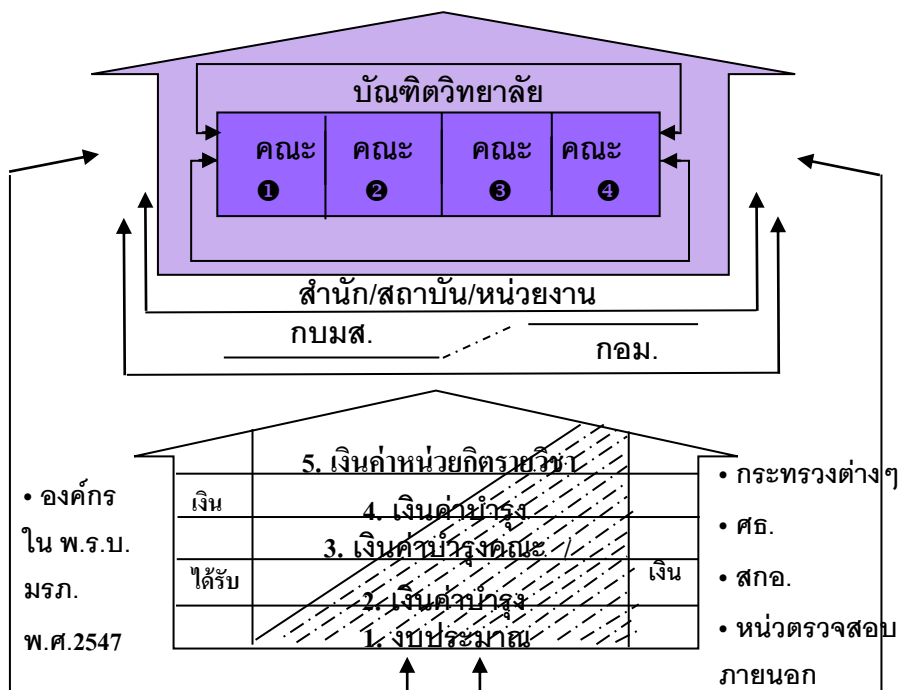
บัณฑิตวิทยาลัย

คณะ ❶

คณะ ❷

คณะ ❸

คณะ ❹

สำนัก/สถาบัน/หน่วยงาน

กบมส.

กอม.

• องค์กร ใน พ.ร.บ. มรภ. พ.ศ.2547

เงิน

ได้รับ

5. เงินค่าหน่วยกิตรายวิชา

4. เงินค่าบำรุง

3. เงินค่าบำรุงคณะ /

2. เงินค่าบำรุง

1. งบประมาณ

เงิน

• กระทรวงต่างๆ

• ศธ.

• สกอ.

• หน่วตรวจสอบภายนอก